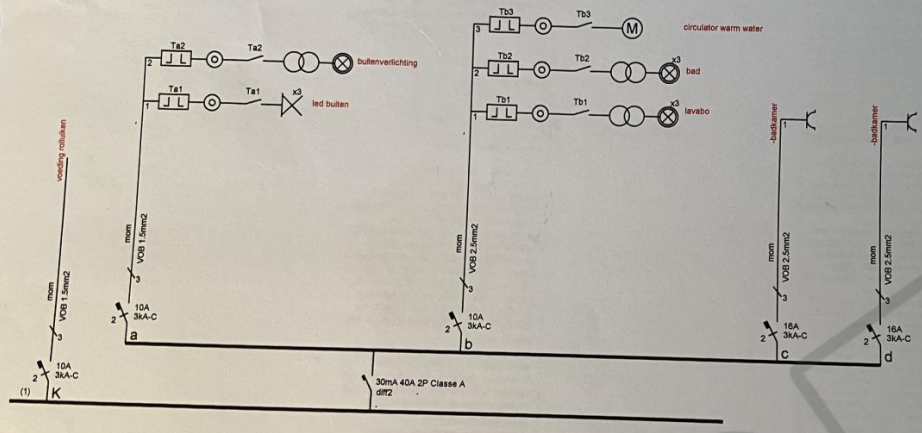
voeding rolluiken

mom
VOB 1.5mm2
3
10A
3kA-C
2
(1)
K

Ta2
Ta2
2
buitenverlichting
Ta1
Ta1
x3
1
led buiten

mom
VOB 1.5mm2
3
10A
3kA-C
2
a

30mA 40A 2P Classe A
diff2

Tb3
Tb3
3
M
circulator warm water
Tb2
Tb2
x3
2
bad
Tb1
Tb1
x3
1
lavabo

mom
VOB 2.5mm2
3
10A
3kA-C
2
b

-badkamer
1
mom
VOB 2.5mm2
3
16A
3kA-C
2
c

-badkamer
1
mom
VOB 2.5mm2
3
16A
3kA-C
2
d